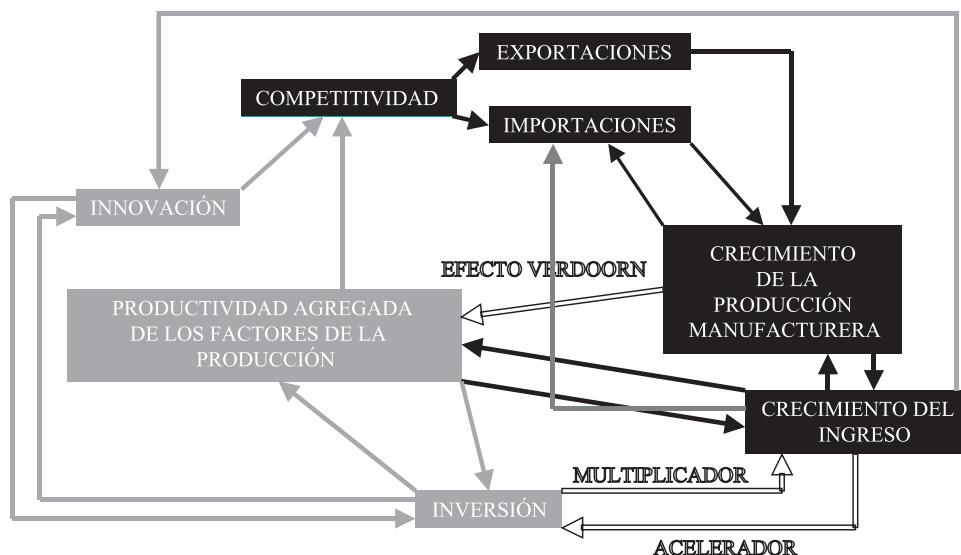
EXPORTACIONES

COMPETITIVIDAD

IMPORTACIONES

INNOVACIÓN

CRECIMIENTO DE LA PRODUCCIÓN MANUFACTURERA

EFECTO VERDOORN

PRODUCTIVIDAD AGREGADA DE LOS FACTORES DE LA PRODUCCIÓN

CRECIMIENTO DEL INGRESO

MULTIPLICADOR

INVERSIÓN

ACELERADOR